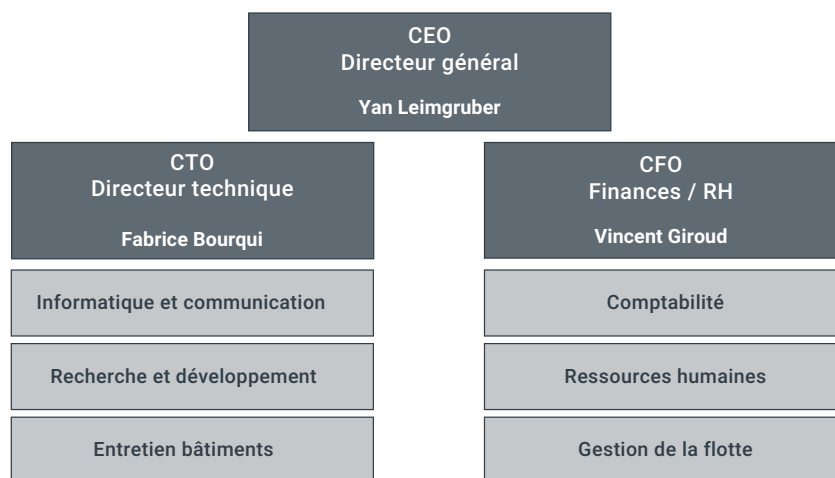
CEO
Directeur général
Yan Leimgruber

CTO
Directeur technique
Fabrice Bourqui

Informatique et communication

Recherche et développement

Entretien bâtiments

CFO
Finances / RH
Vincent Giroud

Comptabilité

Ressources humaines

Gestion de la flotte